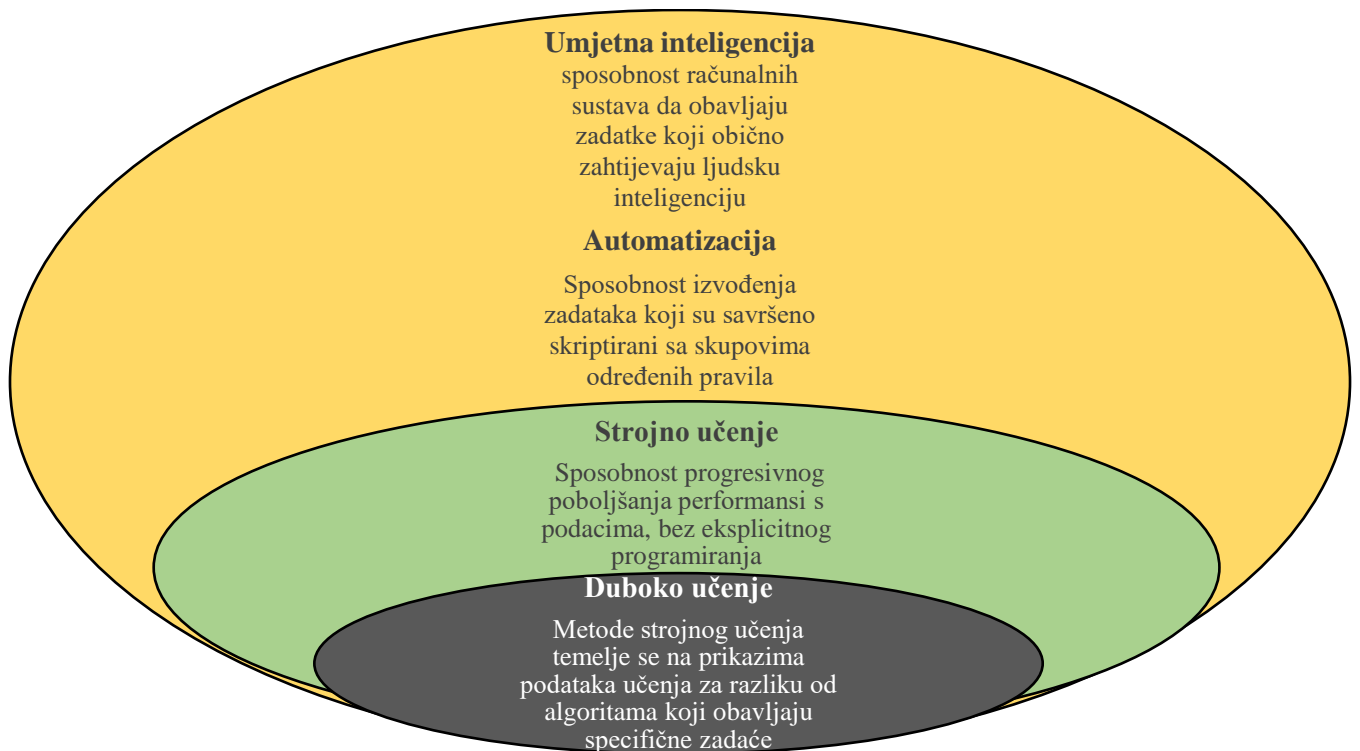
Umjetna inteligencija
sposobnost računalnih sustava da obavljaju zadatke koji obično zahtijevaju ljudsku inteligenciju

Automatizacija

Sposobnost izvođenja zadataka koji su savršeno skriptirani sa skupovima određenih pravila

Strojno učenje

Sposobnost progresivnog poboljšanja performansi s podacima, bez eksplicitnog programiranja

Duboko učenje

Metode strojnog učenja temelje se na prikazima podataka učenja za razliku od algoritama koji obavljaju specifične zadaće